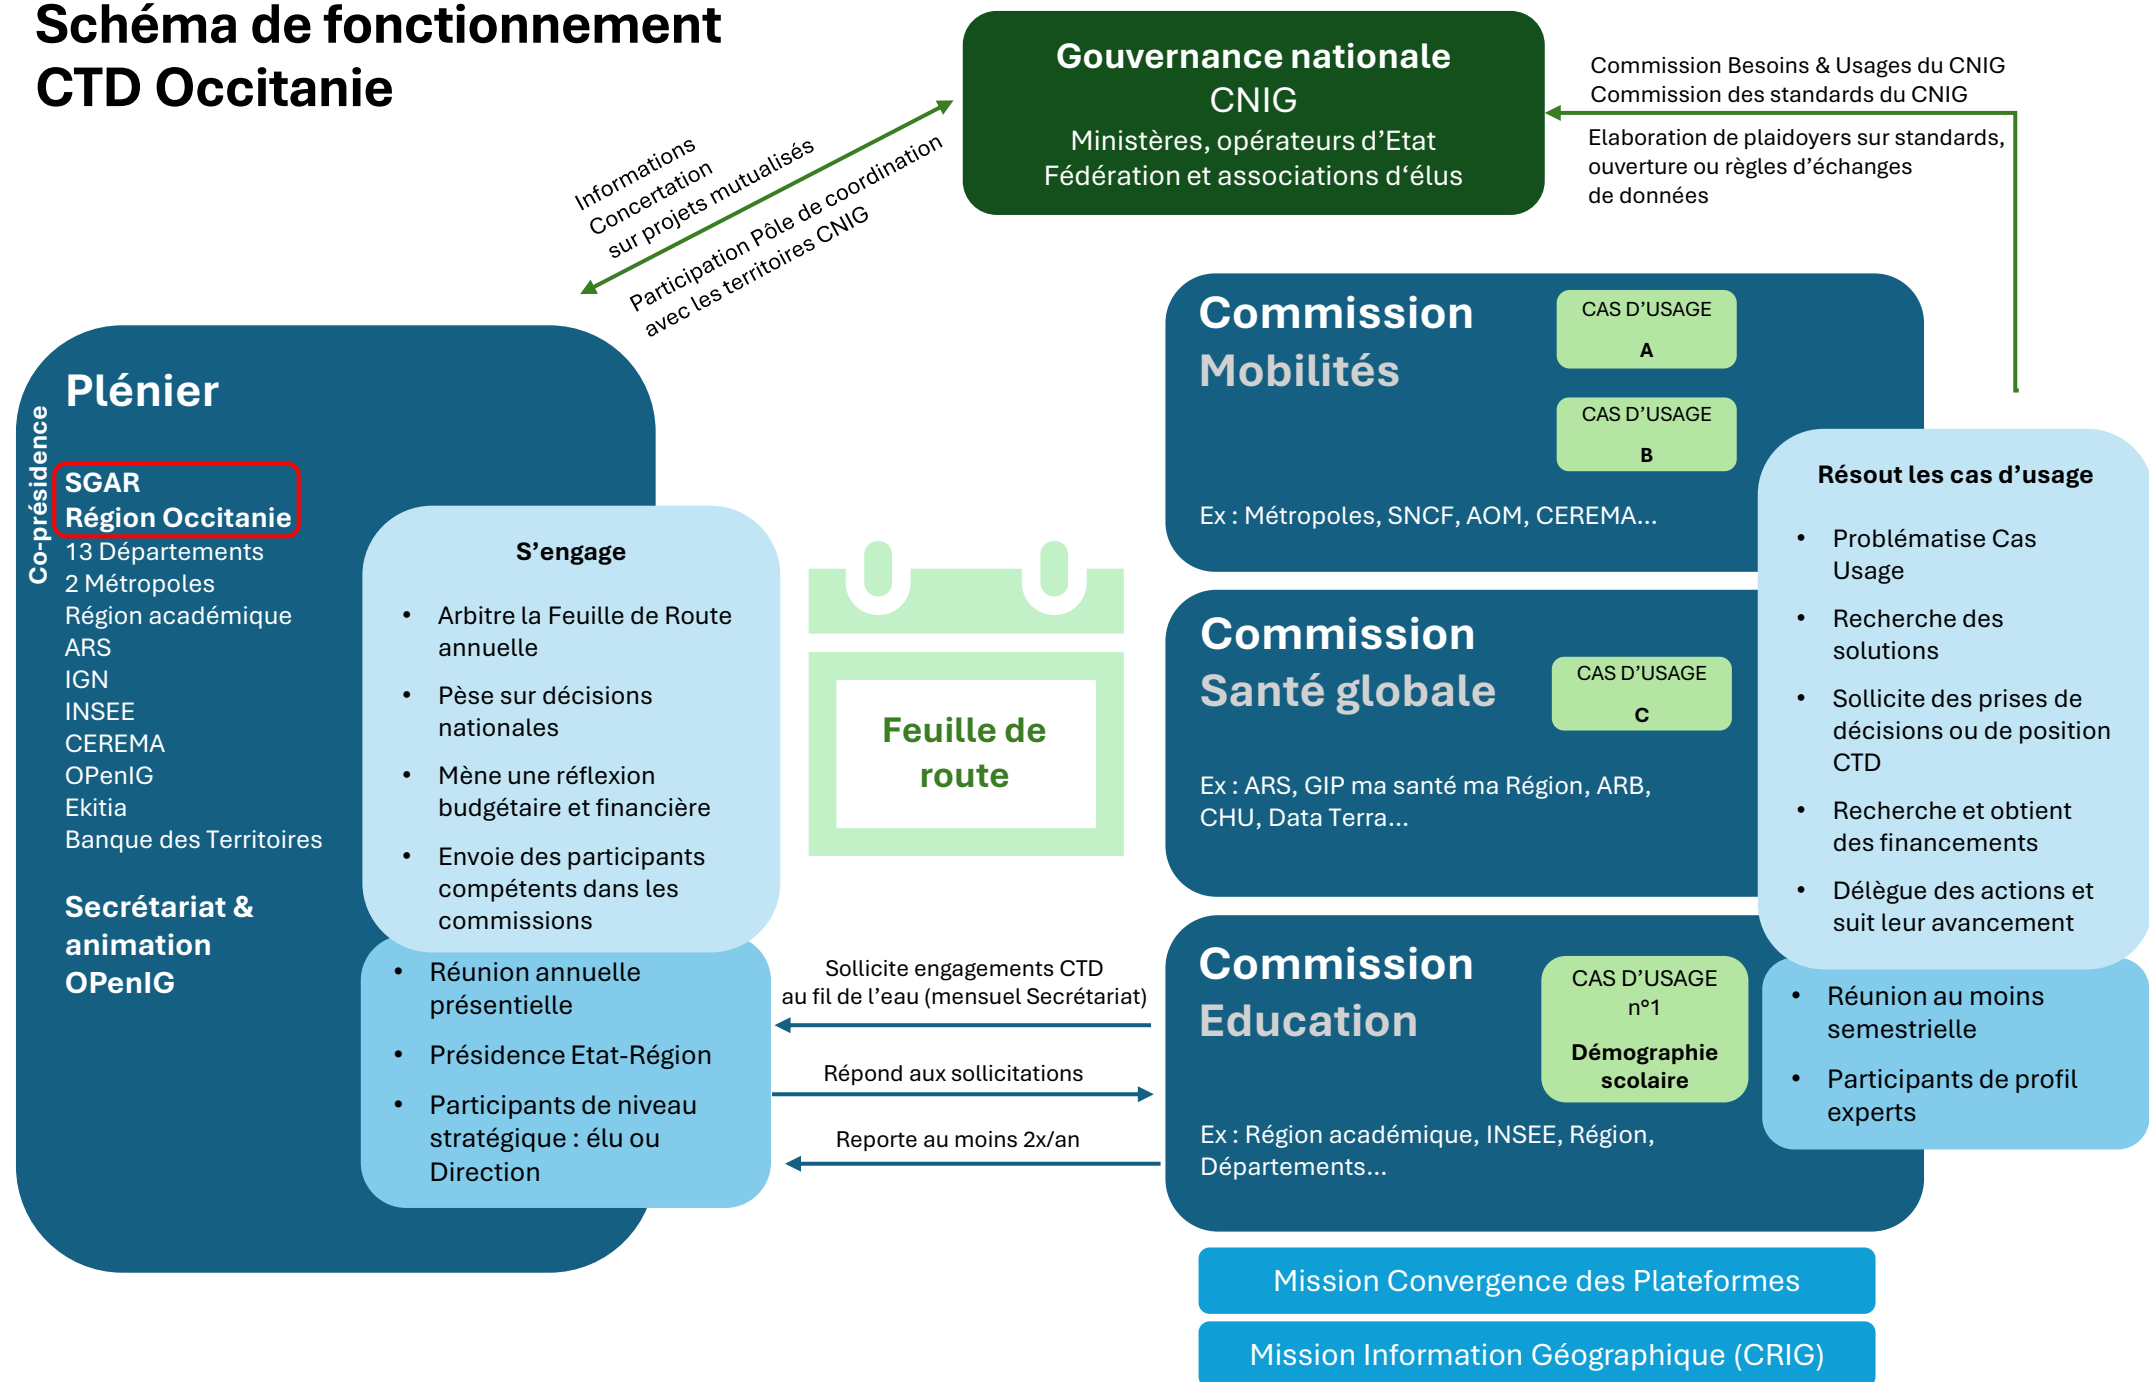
Schéma de fonctionnement
CTD Occitanie

Gouvernance nationale
CNIG
Ministères, opérateurs d'Etat
Fédération et associations d'élus

Commission Besoins & Usages du CNIG
Commission des standards du CNIG

Elaboration de plaidoyers sur standards, ouverture ou règles d'échanges de données

Informations
Concertation
sur projets mutualisés

Participation Pôle de coordination avec les territoires CNIG

Plénier

Co-présidence

SGAR
Région Occitanie
13 Départements
2 Métropoles
Région académique
ARS
IGN
INSEE
CEREMA
OPenIG
Ekitia
Banque des Territoires

Secrétariat & animation OPenIG

S'engage

• Arbitre la Feuille de Route annuelle
• Pèse sur décisions nationales
• Mène une réflexion budgétaire et financière
• Envoie des participants compétents dans les commissions

• Réunion annuelle présentielle
• Présidence Etat-Région
• Participants de niveau stratégique : élu ou Direction

Feuille de route

Sollicite engagements CTD au fil de l'eau (mensuel Secrétariat)

Répond aux sollicitations

Reporte au moins 2x/an

Commission Mobilités

CAS D'USAGE A

CAS D'USAGE B

Ex : Métropoles, SNCF, AOM, CEREMA...

Commission Santé globale

CAS D'USAGE C

Ex : ARS, GIP ma santé ma Région, ARB, CHU, Data Terra...

Commission Education

CAS D'USAGE n°1 Démographie scolaire

Ex : Région académique, INSEE, Région, Départements...

Résout les cas d'usage

• Problématise Cas Usage
• Recherche des solutions
• Sollicite des prises de décisions ou de position CTD
• Recherche et obtient des financements
• Délègue des actions et suit leur avancement

• Réunion au moins semestrielle
• Participants de profil experts

Mission Convergence des Plateformes

Mission Information Géographique (CRIG)